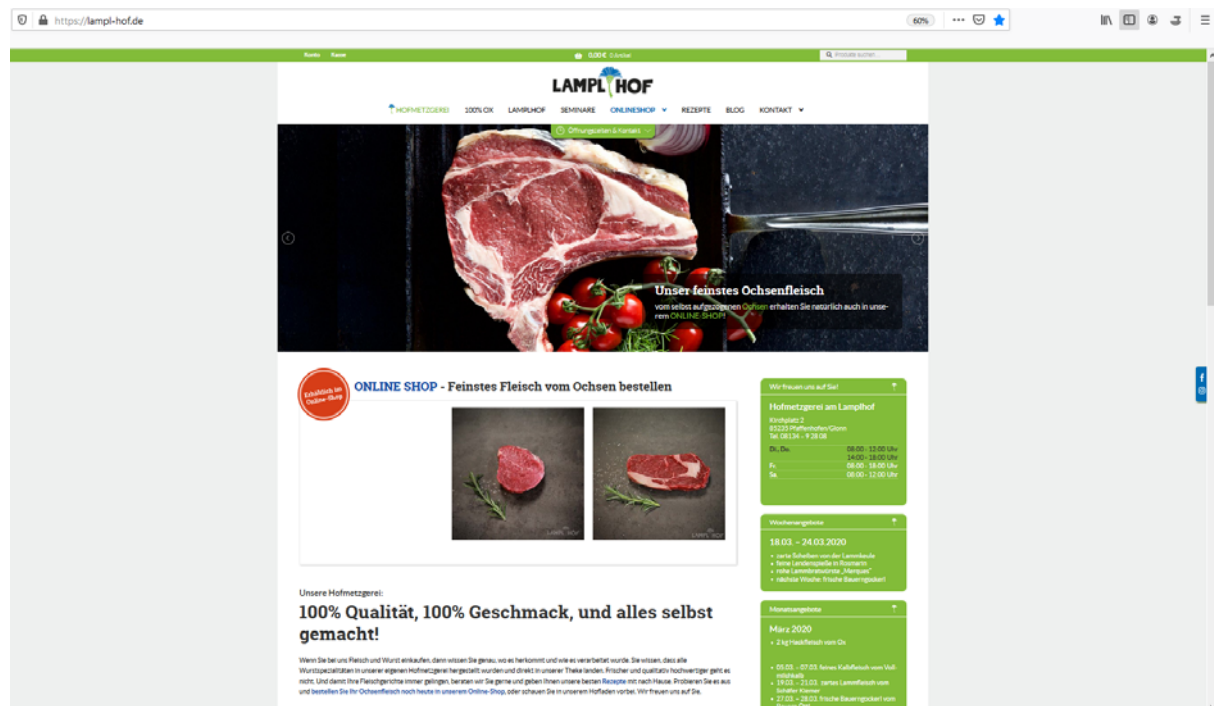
https://lampl-hof.de

60%

Konto Name 0,00 € (Lieferbar) Produkte suchen

LAMPL HOF

HOFMETZGEREI 100% OX LAMPLHOF SEMINARE ONLINESHOP REZEPTE BLOG KONTAKT

Öffnungszeiten & Kontakt

Unser feinstes Ochsenfleisch
vom selbst aufgezogenen Ochsen erhalten Sie natürlich auch in unserem ONLINE-SHOP!

Erhältlich im Online-Shop

ONLINE SHOP - Feinstes Fleisch vom Ochsen bestellen

LAMPL HOF

LAMPL HOF

Unsere Hofmetzgerei:

100% Qualität, 100% Geschmack, und alles selbst gemacht!

Wenn Sie bei uns Fleisch und Wurst einkaufen, dann wissen Sie genau, wo es herkommt und wie es verarbeitet wurde. Sie wissen, dass alle Wurstspezialitäten in unserer eigenen Hofmetzgerei hergestellt wurden und direkt in unserer Theke landen. Frischer und qualitativ hochwertiger geht es nicht. Und damit Ihre Fleischgerichte immer gelingen, beraten wir Sie gerne und geben Ihnen unsere besten Rezepte mit nach Hause. Probieren Sie es aus und bestellen Sie Ihr Ochsenfleisch noch heute in unserem Online-Shop, oder schauen Sie in unserem Hofladen vorbei. Wir freuen uns auf Sie.

Wir freuen uns auf Sie!

Hofmetzgerei am Lamplhof
Kirchplatz 2
85235 Pfaffenhofen/Glonn
Tel. 08134 – 9 28 08

| | |
|---|---|
| Di., Do. | 08:00 - 12:00 Uhr |
| | 14:00 - 18:00 Uhr |
| Fr. | 08:00 - 18:00 Uhr |
| Sa. | 08:00 - 12:00 Uhr |

Wochenangebote

18.03. – 24.03.2020

• zarte Scheiben von der Lammkeule
• feine Lendenspieße in Rosmarin
• rohe Lammbratwürste „Merguez"
• nächste Woche: frische Bauerngockerl

Monatsangebote

März 2020

• 2 kg Hackfleisch vom Ox

• 05.03. – 07.03. feines Kalbfleisch vom Voll-milchkalb
• 19.03. – 21.03. zartes Lammfleisch vom Schäfer Kienner
• 27.03. – 28.03. frische Bauerngockerl vom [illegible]